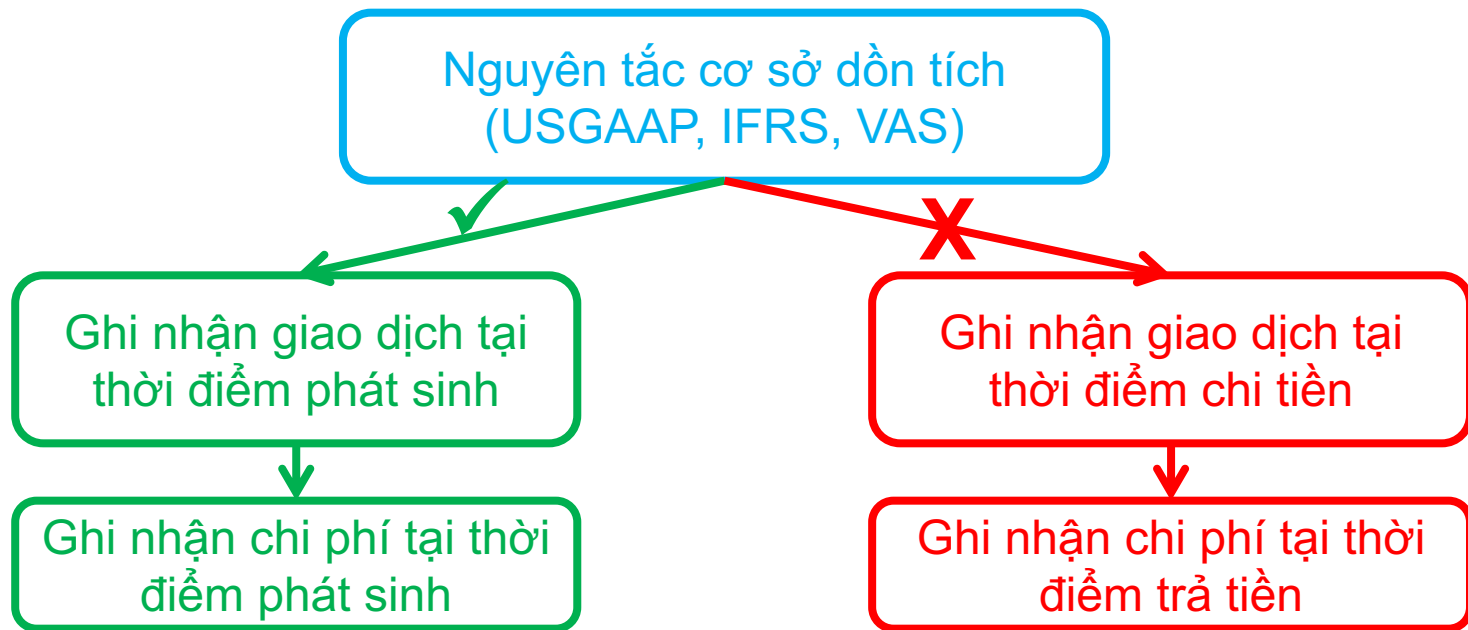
Nguyên tắc cơ sở dồn tích (USGAAP, IFRS, VAS)

✓

X

Ghi nhận giao dịch tại thời điểm phát sinh

Ghi nhận chi phí tại thời điểm phát sinh

Ghi nhận giao dịch tại thời điểm chi tiền

Ghi nhận chi phí tại thời điểm trả tiền